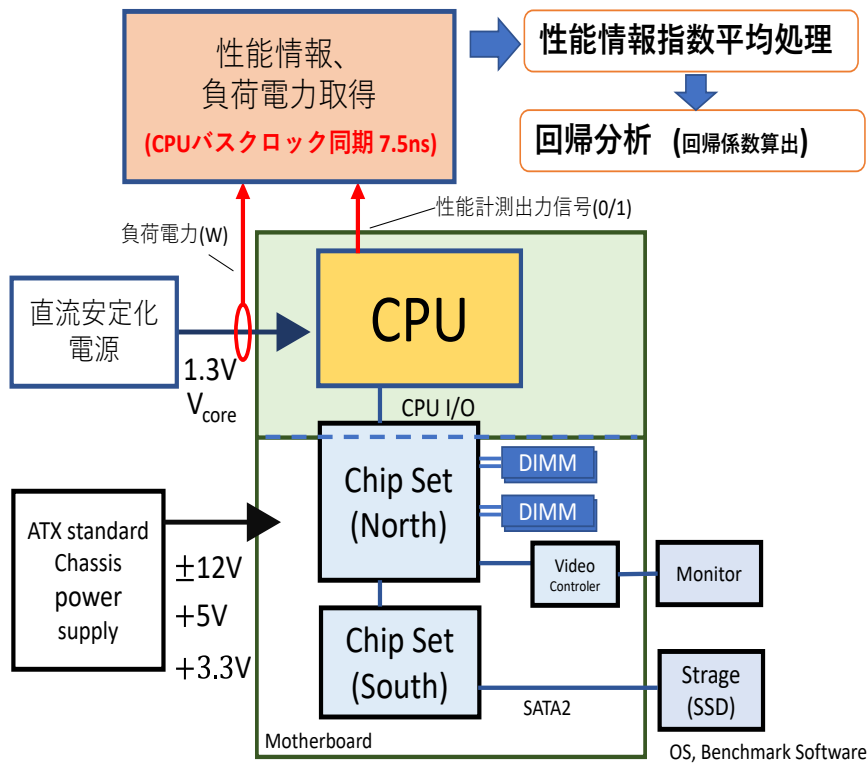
性能情報、
負荷電力取得
(CPUバスクロック同期 7.5ns)

性能情報指数平均処理

回帰分析 (回帰係数算出)

性能計測出力信号(0/1)

負荷電力(W)

直流安定化
電源

1.3V
$V_{core}$

CPU

CPU I/O

Chip Set
(North)

DIMM

DIMM

ATX standard
Chassis
power
supply

±12V
+5V
+3.3V

Video
Controler

Monitor

Chip Set
(South)

Strage
(SSD)

SATA2

Motherboard

OS, Benchmark Software